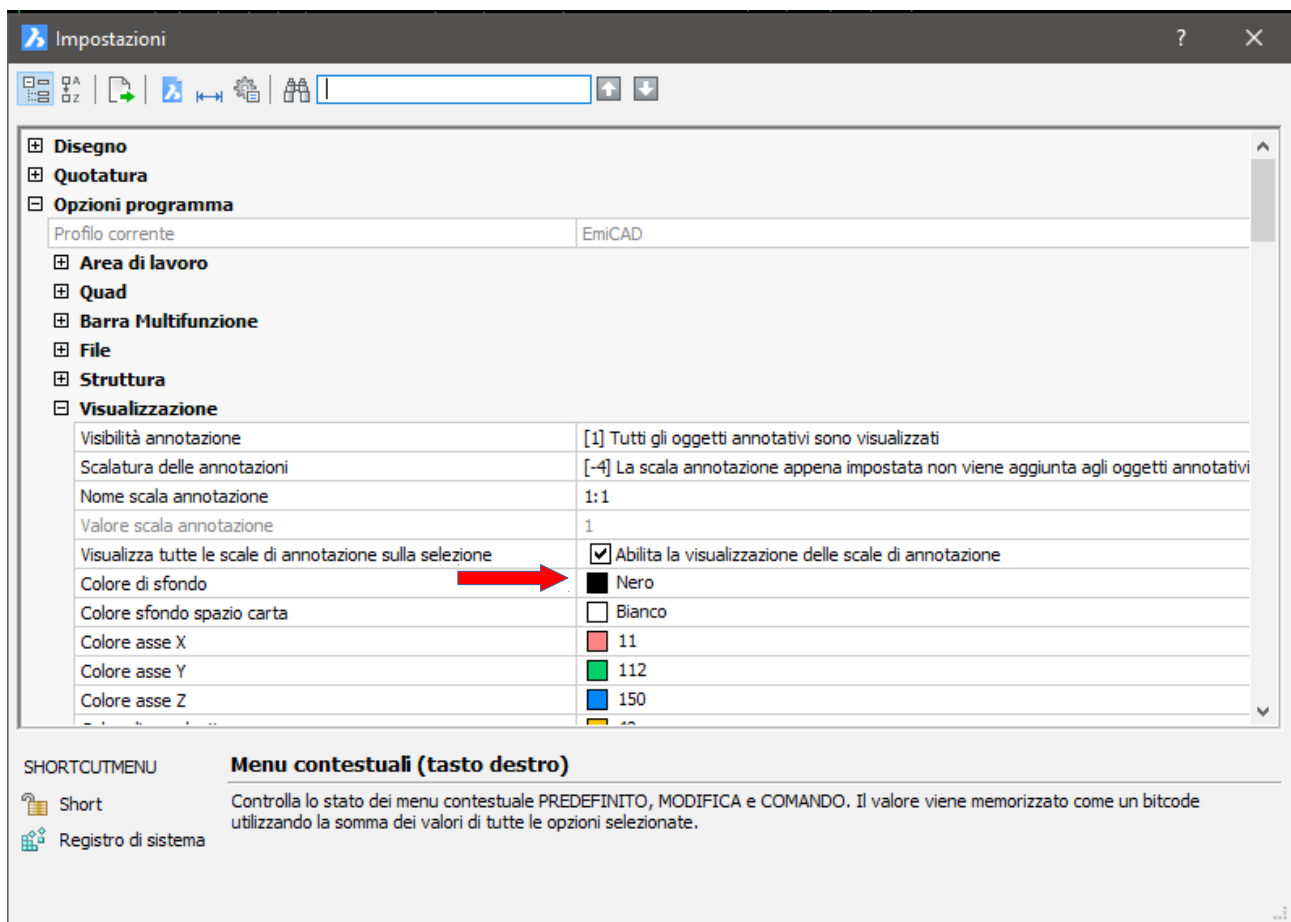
Impostazioni

? ×

Disegno
Quotatura
Opzioni programma

| Profilo corrente | EmiCAD |
|---|---|

Area di lavoro
Quad
Barra Multifunzione
File
Struttura
Visualizzazione

| | |
|---|---|
| Visibilità annotazione | [1] Tutti gli oggetti annotativi sono visualizzati |
| Scalatura delle annotazioni | [-4] La scala annotazione appena impostata non viene aggiunta agli oggetti annotativi |
| Nome scala annotazione | 1:1 |
| Valore scala annotazione | 1 |
| Visualizza tutte le scale di annotazione sulla selezione | Abilita la visualizzazione delle scale di annotazione |
| Colore di sfondo | Nero |
| Colore sfondo spazio carta | Bianco |
| Colore asse X | 11 |
| Colore asse Y | 112 |
| Colore asse Z | 150 |
| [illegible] | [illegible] |

SHORTCUTMENU
Short
Registro di sistema

Menu contestuali (tasto destro)

Controlla lo stato dei menu contestuale PREDEFINITO, MODIFICA e COMANDO. Il valore viene memorizzato come un bitcode utilizzando la somma dei valori di tutte le opzioni selezionate.